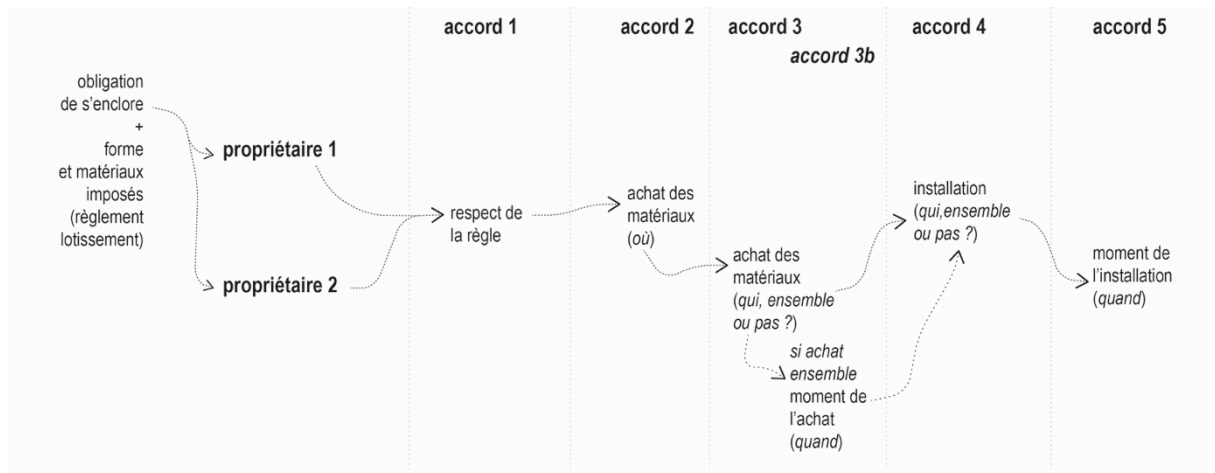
accord 1

accord 2

accord 3

*accord 3b*

accord 4

accord 5

obligation de s'enclore + forme et matériaux imposés (règlement lotissement)

**propriétaire 1**

**propriétaire 2**

respect de la règle

achat des matériaux (*où*)

achat des matériaux (*qui, ensemble ou pas ?*)

*si achat ensemble* moment de l'achat (*quand*)

installation (*qui,ensemble ou pas ?*)

moment de l'installation (*quand*)